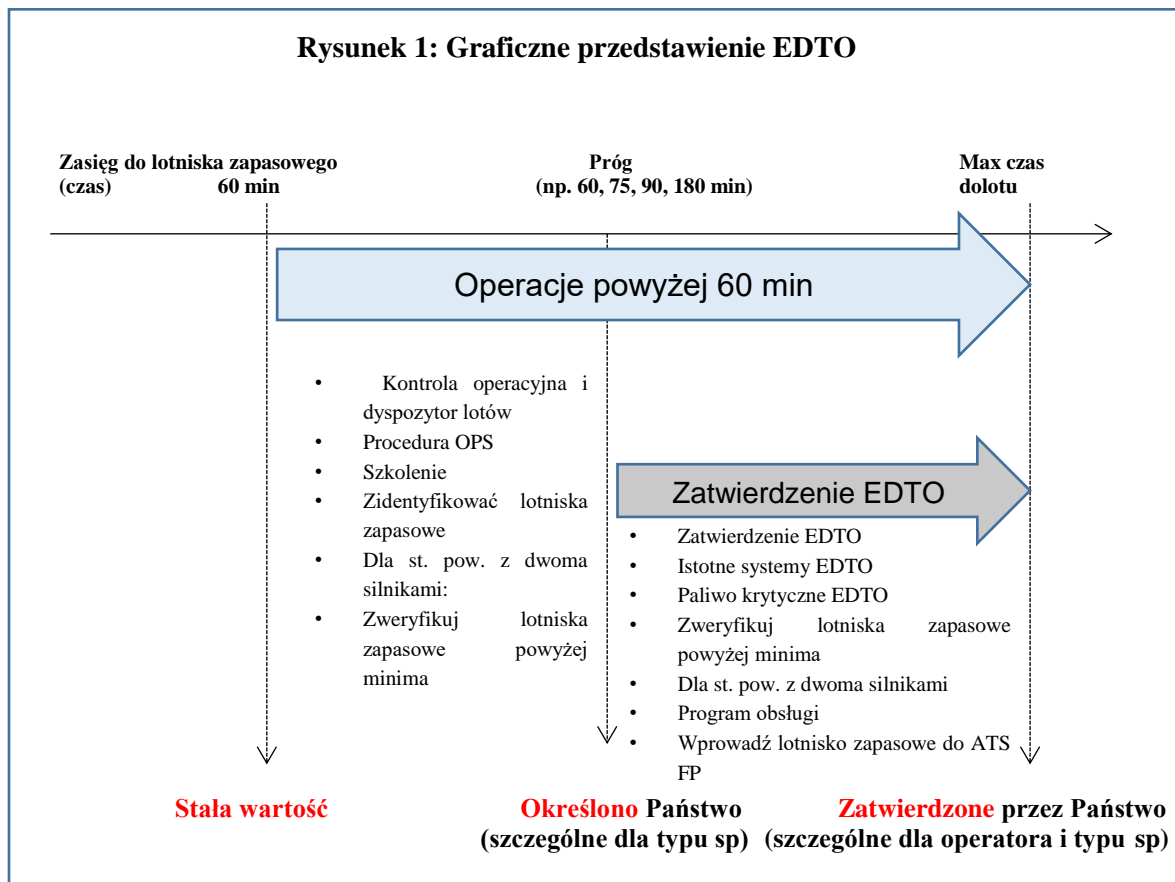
Rysunek 1: Graficzne przedstawienie EDTO

Zasięg do lotniska zapasowego (czas) 60 min

Próg (np. 60, 75, 90, 180 min)

Max czas dolotu

Operacje powyżej 60 min

- Kontrola operacyjna i dyspozytor lotów
- Procedura OPS
- Szkolenie
- Zidentyfikować lotniska zapasowe
- Dla st. pow. z dwoma silnikami:
- Zweryfikuj lotniska zapasowe powyżej minima

Zatwierdzenie EDTO

- Zatwierdzenie EDTO
- Istotne systemy EDTO
- Paliwo krytyczne EDTO
- Zweryfikuj lotniska zapasowe powyżej minima
- Dla st. pow. z dwoma silnikami
- Program obsługi
- Wprowadź lotnisko zapasowe do ATS FP

Stała wartość

Określono Państwo (szczególne dla typu sp)

Zatwierdzone przez Państwo (szczególne dla operatora i typu sp)